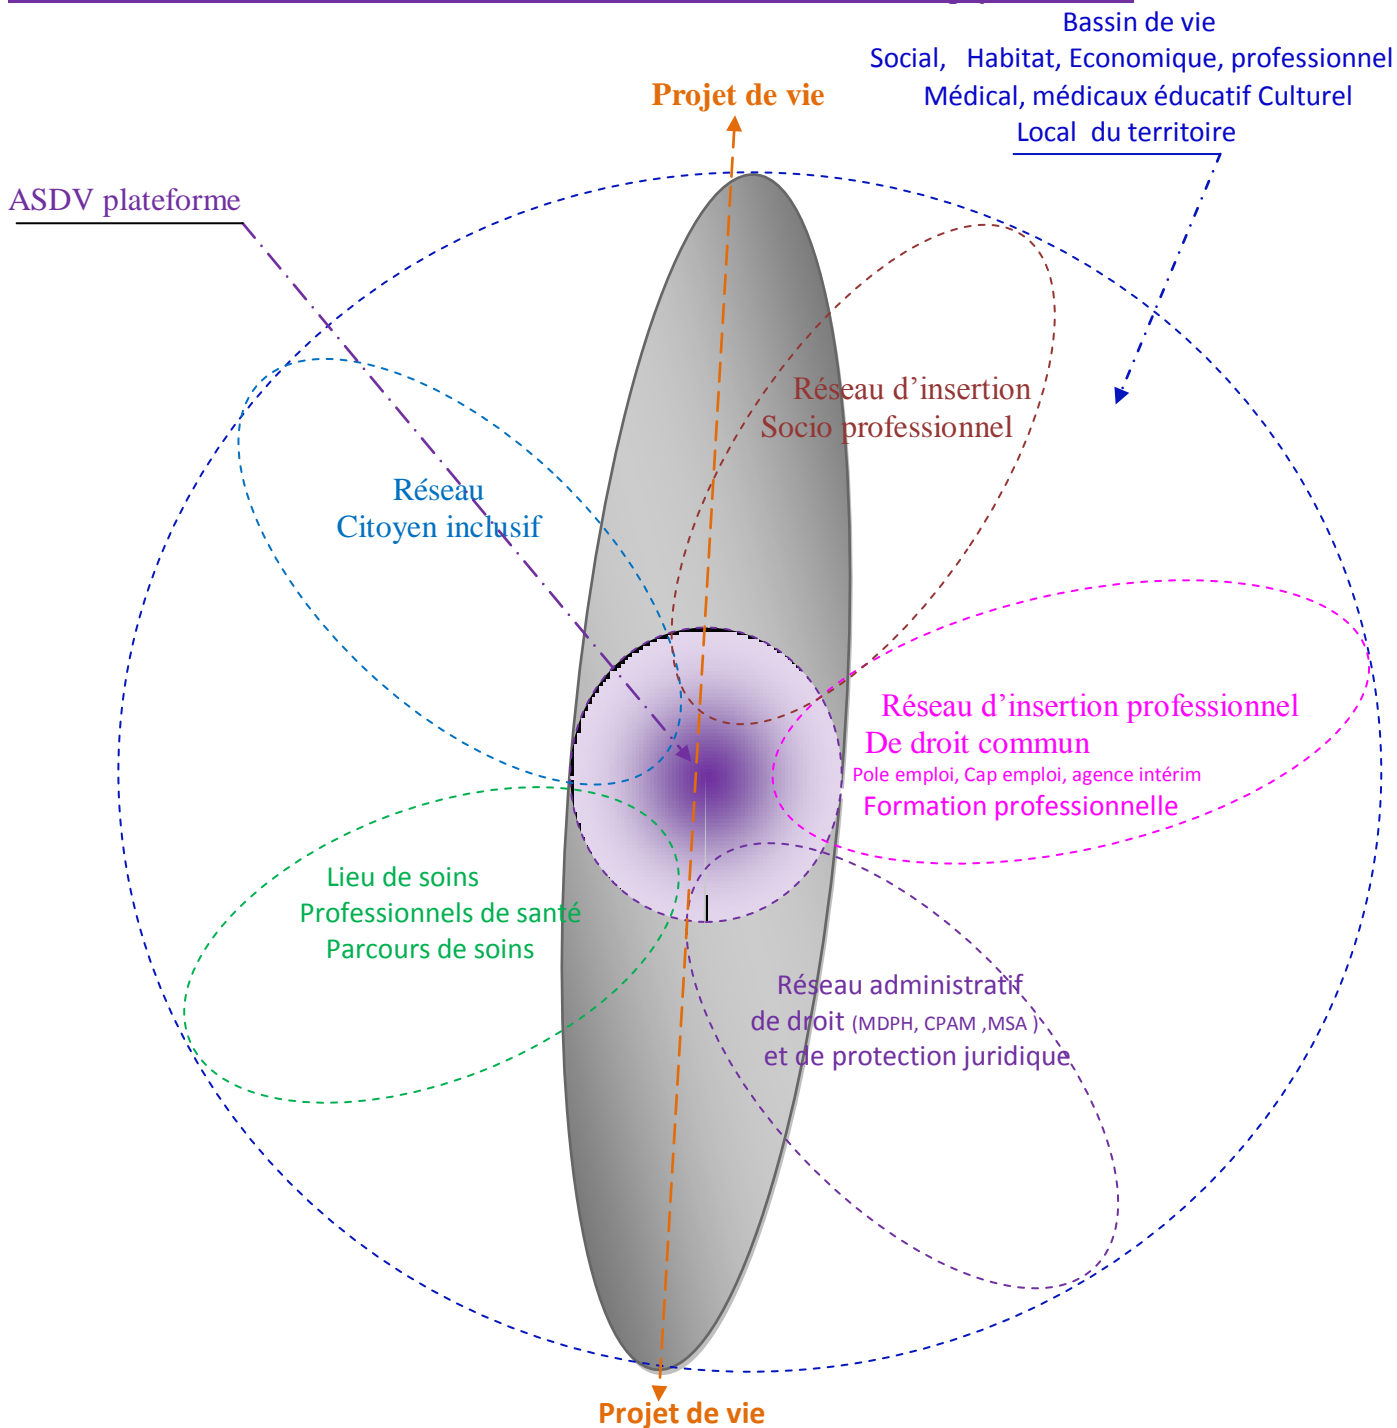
Bassin de vie
Social, Habitat, Economique, professionnel
Médical, médicaux éducatif Culturel
Local du territoire

Projet de vie

ASDV plateforme

Réseau d'insertion
Socio professionnel

Réseau
Citoyen inclusif

Réseau d'insertion professionnel
De droit commun
Pole emploi, Cap emploi, agence intérim
Formation professionnelle

Lieu de soins
Professionnels de santé
Parcours de soins

Réseau administratif
de droit (MDPH, CPAM ,MSA )
et de protection juridique

Projet de vie